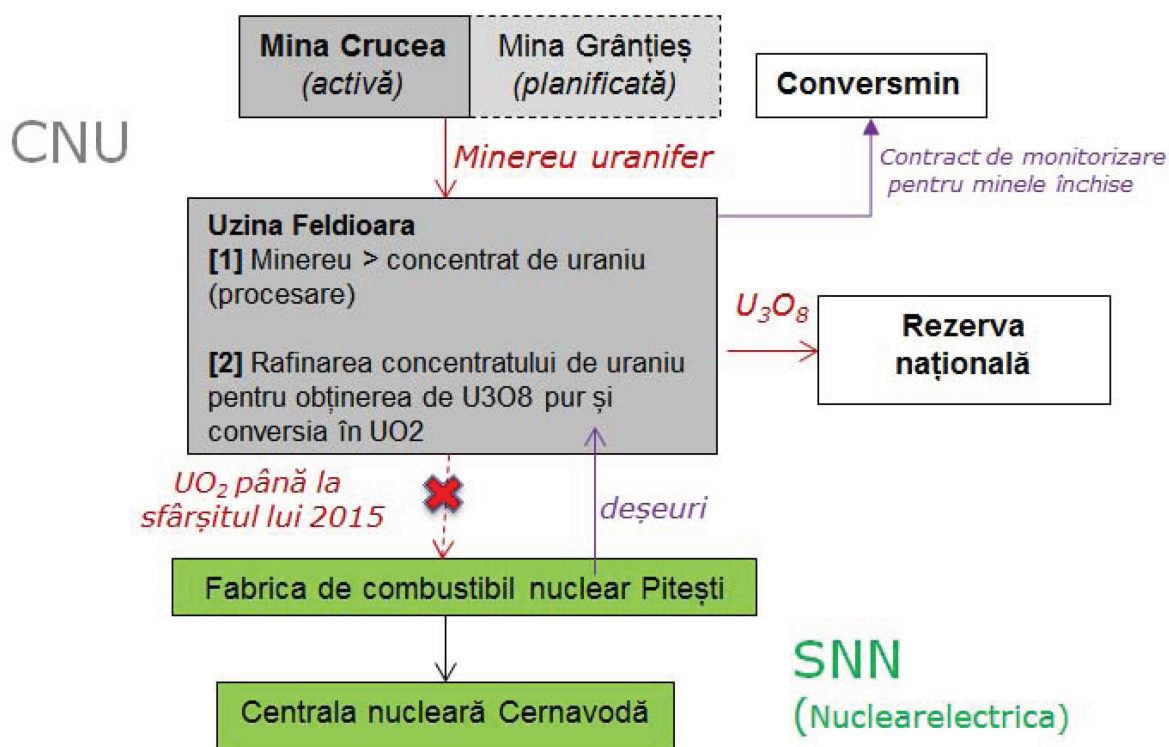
Mina Crucea
(activă)

Mina Grânțieș
(planificată)

Conversmin

CNU

Minereu uranifer

Contract de monitorizare pentru minele închise

Uzina Feldioara
[1] Minereu > concentrat de uraniu (procesare)

[2] Rafinarea concentratului de uraniu pentru obținerea de U3O8 pur și conversia în UO2

$U_3O_8$

Rezerva națională

$UO_2$ până la sfârșitul lui 2015

deșeuri

Fabrica de combustibil nuclear Pitești

SNN
(Nuclearelectrica)

Centrala nucleară Cernavodă